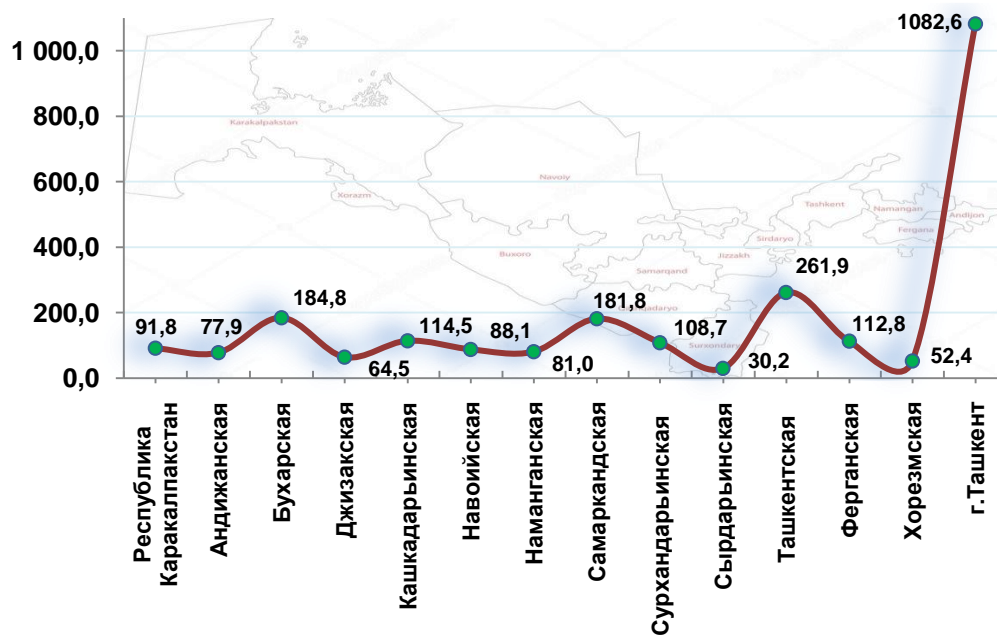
1 000,0
800,0
600,0
400,0
200,0
0,0

Karakalpakstan
Xorazm
Navoiy
Buxoro
Samarqand
Jizzakh
Sirdaryo
Tashkent
Namangan
Andijon
Fergana
Qashqadaryo
Surxondaryo

91,8
77,9
184,8
64,5
114,5
88,1
81,0
181,8
108,7
30,2
261,9
112,8
52,4
1082,6

Республика Каракалпакстан
Андижанская
Бухарская
Джизакская
Кашкадарьинская
Навоийская
Наманганская
Самаркандская
Сурхандарьинская
Сырдарьинская
Ташкентская
Ферганская
Хорезмская
г.Ташкент